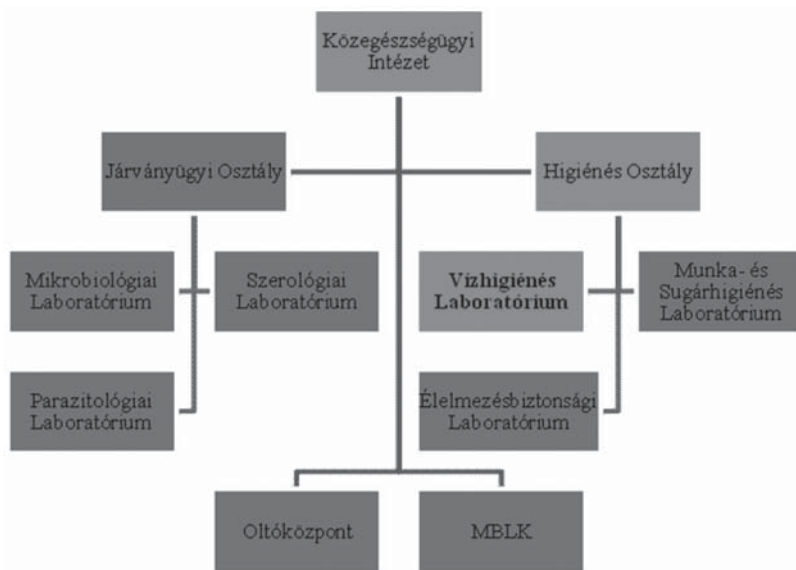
Közegészségügyi Intézet

Járványügyi Osztály

Higiénés Osztály

Mikrobiológiai Laboratórium

Szerológiai Laboratórium

Vízhigiénés Laboratórium

Munka- és Sugárhigiénés Laboratórium

Parazitológiai Laboratórium

Élelmezésbiztonsági Laboratórium

Oltóközpont

MBLK